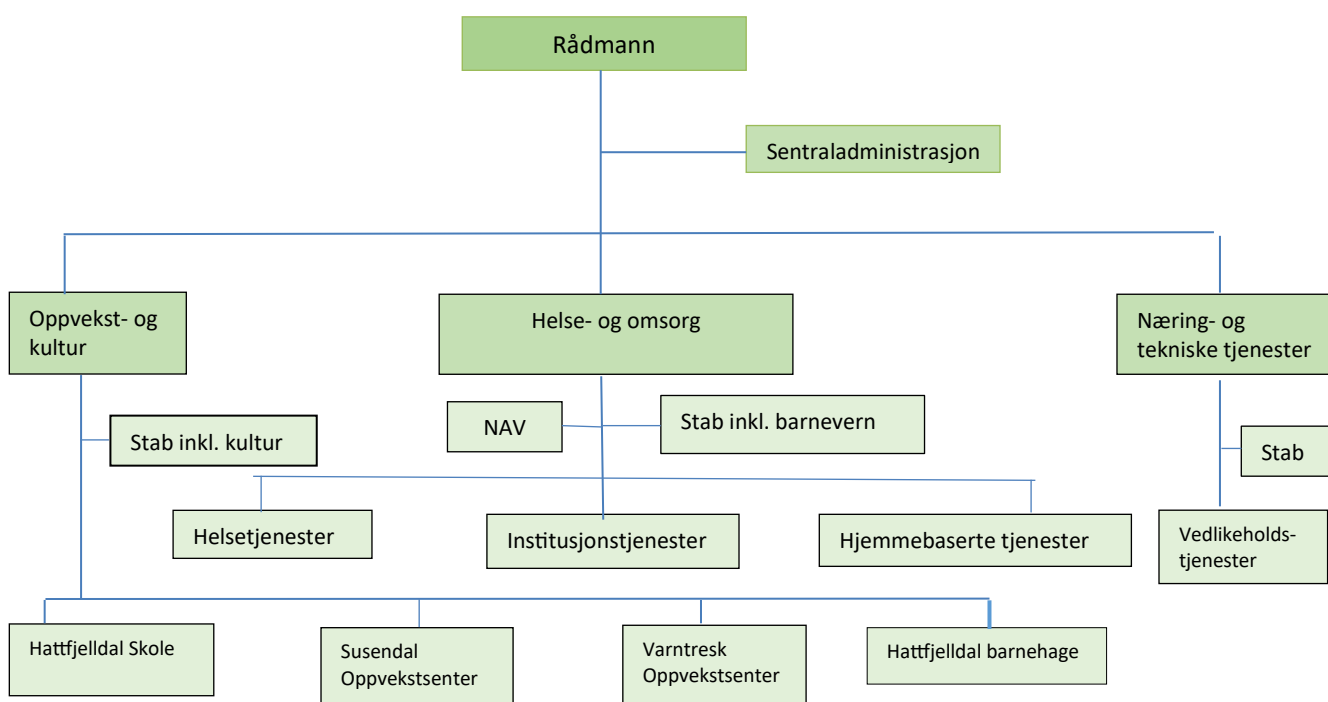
Rådmann

Sentraladministrasjon

Oppvekst- og kultur

Helse- og omsorg

Næring- og tekniske tjenester

NAV

Stab inkl. barnevern

Stab inkl. kultur

Stab

Helsetjenester

Institusjonstjenester

Hjemmebaserte tjenester

Vedlikeholds-tjenester

Hattfjelldal Skole

Susendal Oppvekstsenter

Varntresk Oppvekstsenter

Hattfjelldal barnehage